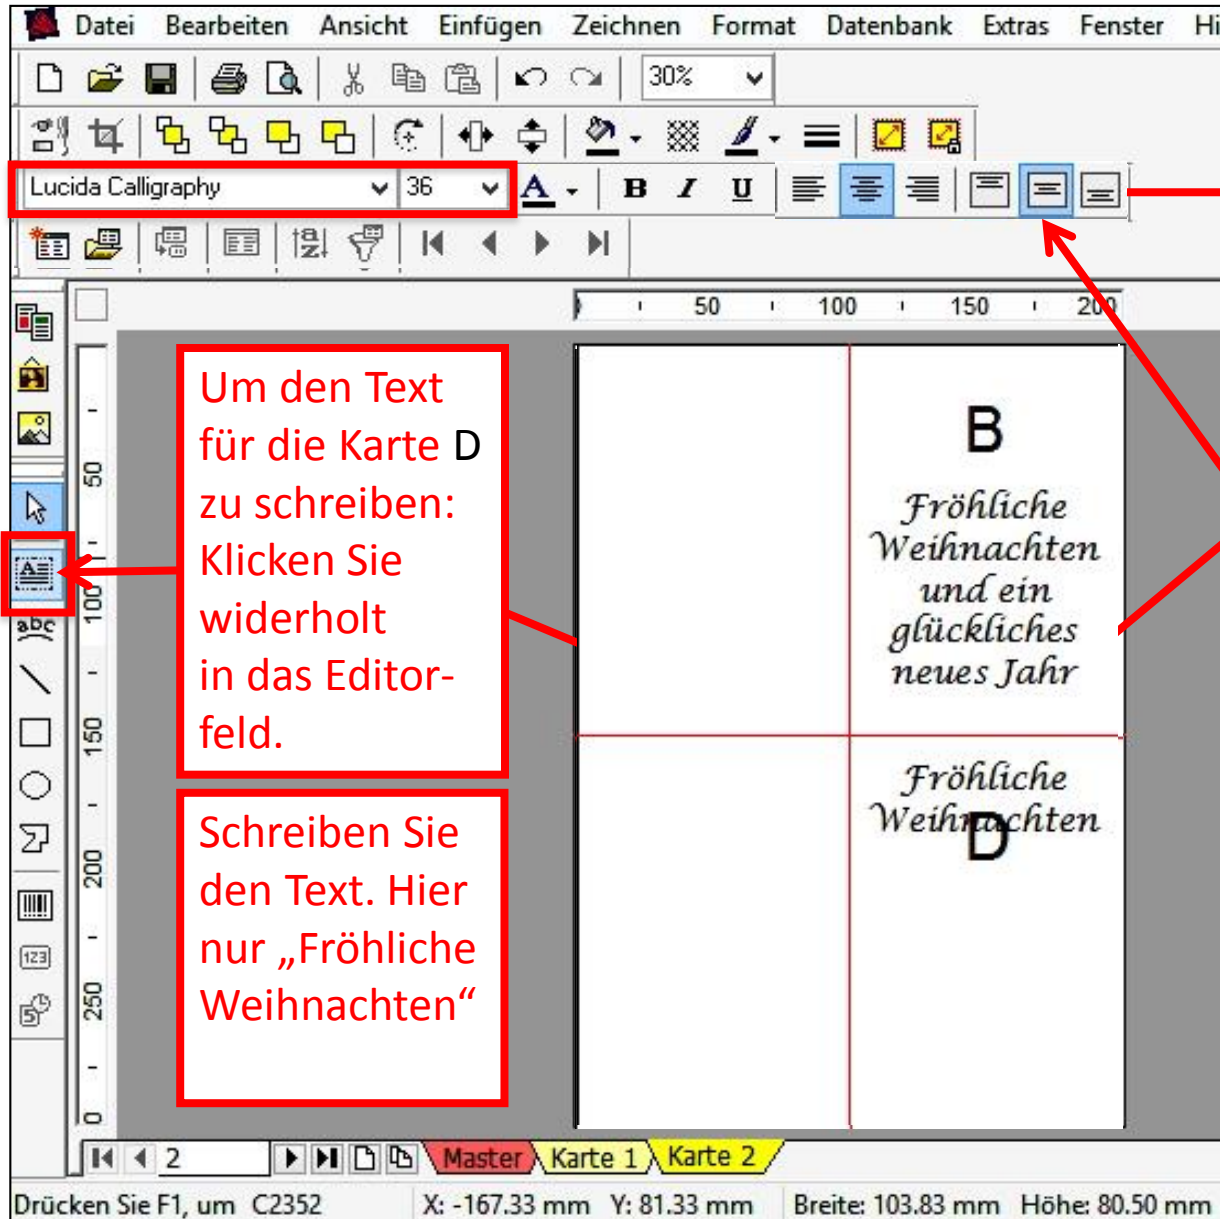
Datei Bearbeiten Ansicht Einfügen Zeichnen Format Datenbank Extras Fenster Hi

30%

Lucida Calligraphy 36

50 100 150 200

50 100 150 200 250 0

Um den Text für die Karte D zu schreiben: Klicken Sie widerholt in das Editorfeld.

Schreiben Sie den Text. Hier nur „Fröhliche Weihnachten“

B

Fröhliche Weihnachten und ein glückliches neues Jahr

Fröhliche Weihnachten

D

2 Master Karte 1 Karte 2

Drücken Sie F1, um C2352 X: -167.33 mm Y: 81.33 mm Breite: 103.83 mm Höhe: 80.50 mm